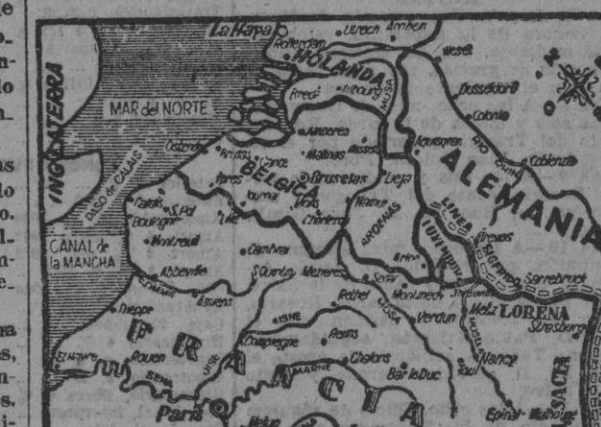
La Haya
Rotterdam
Utrech
Arnhen
Wesel
HOLANDA
Amberes
MOSA
INGLATERRA
MAR del NORTE
Dusseldorf
Colonia
Ostende
Brujas
Gante
Malinas
Bruselas
Lieja
Aquisgran
RIO RHIN
Coblenza
ALEMANIA
PASO de CALAIS
BELGICA
Namur
Mons
Charleroi
ARDENAS
LINEA SIGFRIDO
Calais
Boulogne
St. Pol
Lille
LUXEMBURGO
Treves
CANAL de la MANCHA
Montreuil
Cambrai
Abbeville
St. Quentin
Mezieres
Sedan
Saarbruck
Amiens
Rethel
Montmedy
Thionville
Dieppe
Metz
LORENA
Strasburgo
AISNE
Reims
Verdun
Compiegne
FRANCIA
Chalons
Nancy
Rouen
Bar le Duc
Toul
SENA
MARNE
Paris
Epinal
Mulhouse
ALSACIA